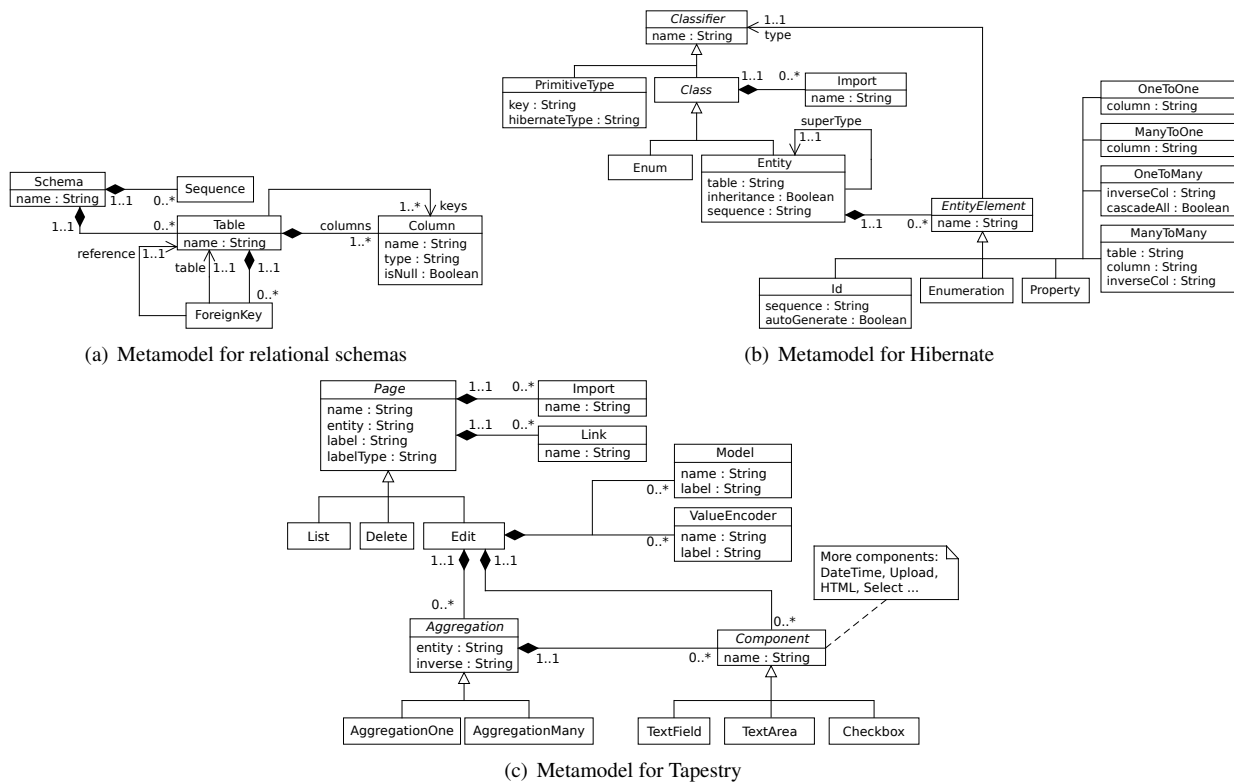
Schema
name : String

Sequence

1..1
0..*

1..1
0..*

Table
name : String

1..* keys

columns
1..*

Column
name : String
type : String
isNull : Boolean

reference 1..1
table 1..1
1..1
0..*

ForeignKey

(a) Metamodel for relational schemas

Classifier
name : String

1..1
type

PrimitiveType
key : String
hibernateType : String

Class

1..1
0..*

Import
name : String

superType
1..1

Enum

Entity
table : String
inheritance : Boolean
sequence : String

1..1
0..*

EntityElement
name : String

OneToOne
column : String

ManyToOne
column : String

OneToMany
inverseCol : String
cascadeAll : Boolean

ManyToMany
table : String
column : String
inverseCol : String

Id
sequence : String
autoGenerate : Boolean

Enumeration

Property

(b) Metamodel for Hibernate

Page
name : String
entity : String
label : String
labelType : String

1..1
0..*

Import
name : String

1..1
0..*

Link
name : String

Model
name : String
label : String

0..*

List

Delete

Edit

ValueEncoder
name : String
label : String

0..*

More components:
DateTime, Upload,
HTML, Select ...

1..1
1..1

0..*

0..*

Aggregation
entity : String
inverse : String

1..1
0..*

Component
name : String

AggregationOne

AggregationMany

TextField

TextArea

Checkbox

(c) Metamodel for Tapestry